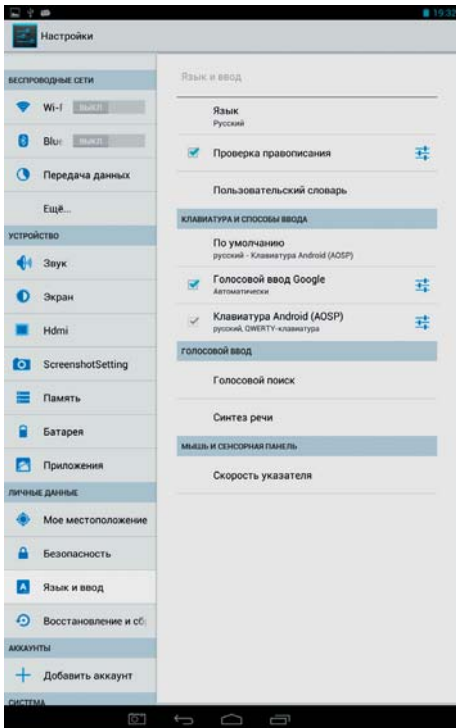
19:3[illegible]

Настройки

БЕСПРОВОДНЫЕ СЕТИ

Wi-F ВЫКЛ

Blu ВЫКЛ

Передача данных

Ещё...

УСТРОЙСТВО

Звук

Экран

Hdmi

ScreenshotSetting

Память

Батарея

Приложения

ЛИЧНЫЕ ДАННЫЕ

Мое местоположение

Безопасность

Язык и ввод

Восстановление и сб

АККАУНТЫ

Добавить аккаунт

СИСТЕМА

Язык и ввод

Язык
Русский

Проверка правописания

Пользовательский словарь

КЛАВИАТУРА И СПОСОБЫ ВВОДА

По умолчанию
русский - Клавиатура Android (AOSP)

Голосовой ввод Google
Автоматически

Клавиатура Android (AOSP)
русский, QWERTY-клавиатура

ГОЛОСОВОЙ ВВОД

Голосовой поиск

Синтез речи

МЫШЬ И СЕНСОРНАЯ ПАНЕЛЬ

Скорость указателя